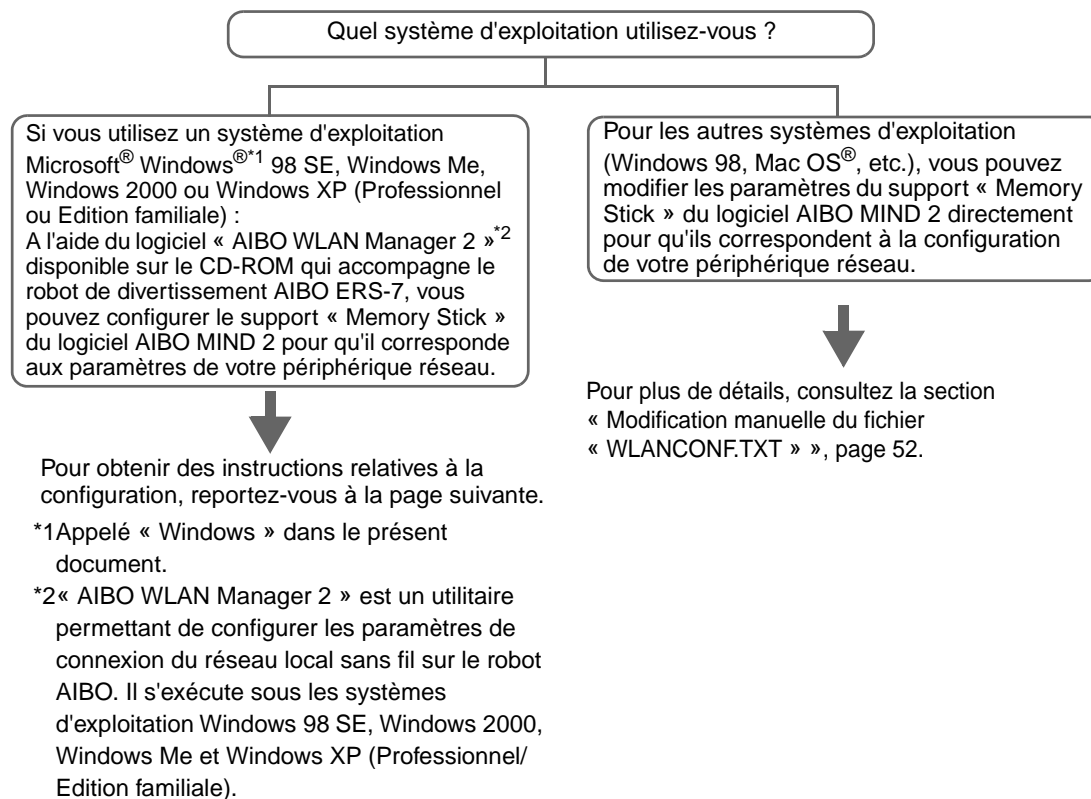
Quel système d'exploitation utilisez-vous ?

Si vous utilisez un système d'exploitation Microsoft® Windows®*1 98 SE, Windows Me, Windows 2000 ou Windows XP (Professionnel ou Edition familiale) :
A l'aide du logiciel « AIBO WLAN Manager 2 »*2 disponible sur le CD-ROM qui accompagne le robot de divertissement AIBO ERS-7, vous pouvez configurer le support « Memory Stick » du logiciel AIBO MIND 2 pour qu'il corresponde aux paramètres de votre périphérique réseau.

Pour obtenir des instructions relatives à la configuration, reportez-vous à la page suivante.

*1 Appelé « Windows » dans le présent document.

*2 « AIBO WLAN Manager 2 » est un utilitaire permettant de configurer les paramètres de connexion du réseau local sans fil sur le robot AIBO. Il s'exécute sous les systèmes d'exploitation Windows 98 SE, Windows 2000, Windows Me et Windows XP (Professionnel/ Edition familiale).

Pour les autres systèmes d'exploitation (Windows 98, Mac OS®, etc.), vous pouvez modifier les paramètres du support « Memory Stick » du logiciel AIBO MIND 2 directement pour qu'ils correspondent à la configuration de votre périphérique réseau.

Pour plus de détails, consultez la section « Modification manuelle du fichier « WLANCONF.TXT » », page 52.